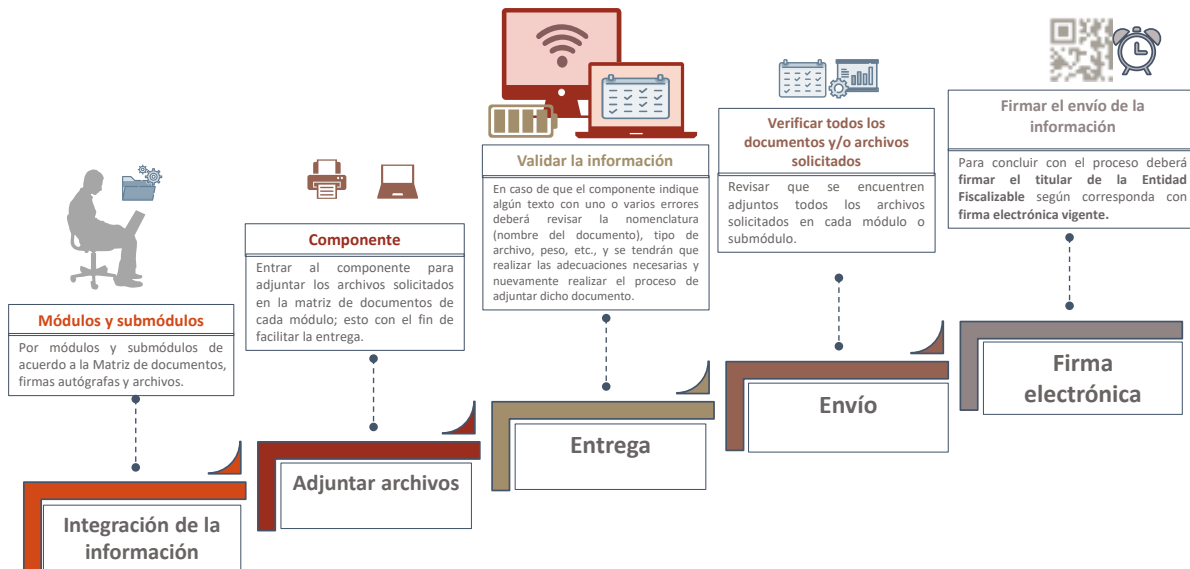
Módulos y submódulos

Por módulos y submódulos de acuerdo a la Matriz de documentos, firmas autógrafas y archivos.

Integración de la información

Componente

Entrar al componente para adjuntar los archivos solicitados en la matriz de documentos de cada módulo; esto con el fin de facilitar la entrega.

Adjuntar archivos

Validar la información

En caso de que el componente indique algún texto con uno o varios errores deberá revisar la nomenclatura (nombre del documento), tipo de archivo, peso, etc., y se tendrán que realizar las adecuaciones necesarias y nuevamente realizar el proceso de adjuntar dicho documento.

Entrega

Verificar todos los documentos y/o archivos solicitados

Revisar que se encuentren adjuntos todos los archivos solicitados en cada módulo o submódulo.

Envío

Firmar el envío de la información

Para concluir con el proceso deberá firmar el titular de la Entidad Fiscalizable según corresponda con firma electrónica vigente.

Firma electrónica